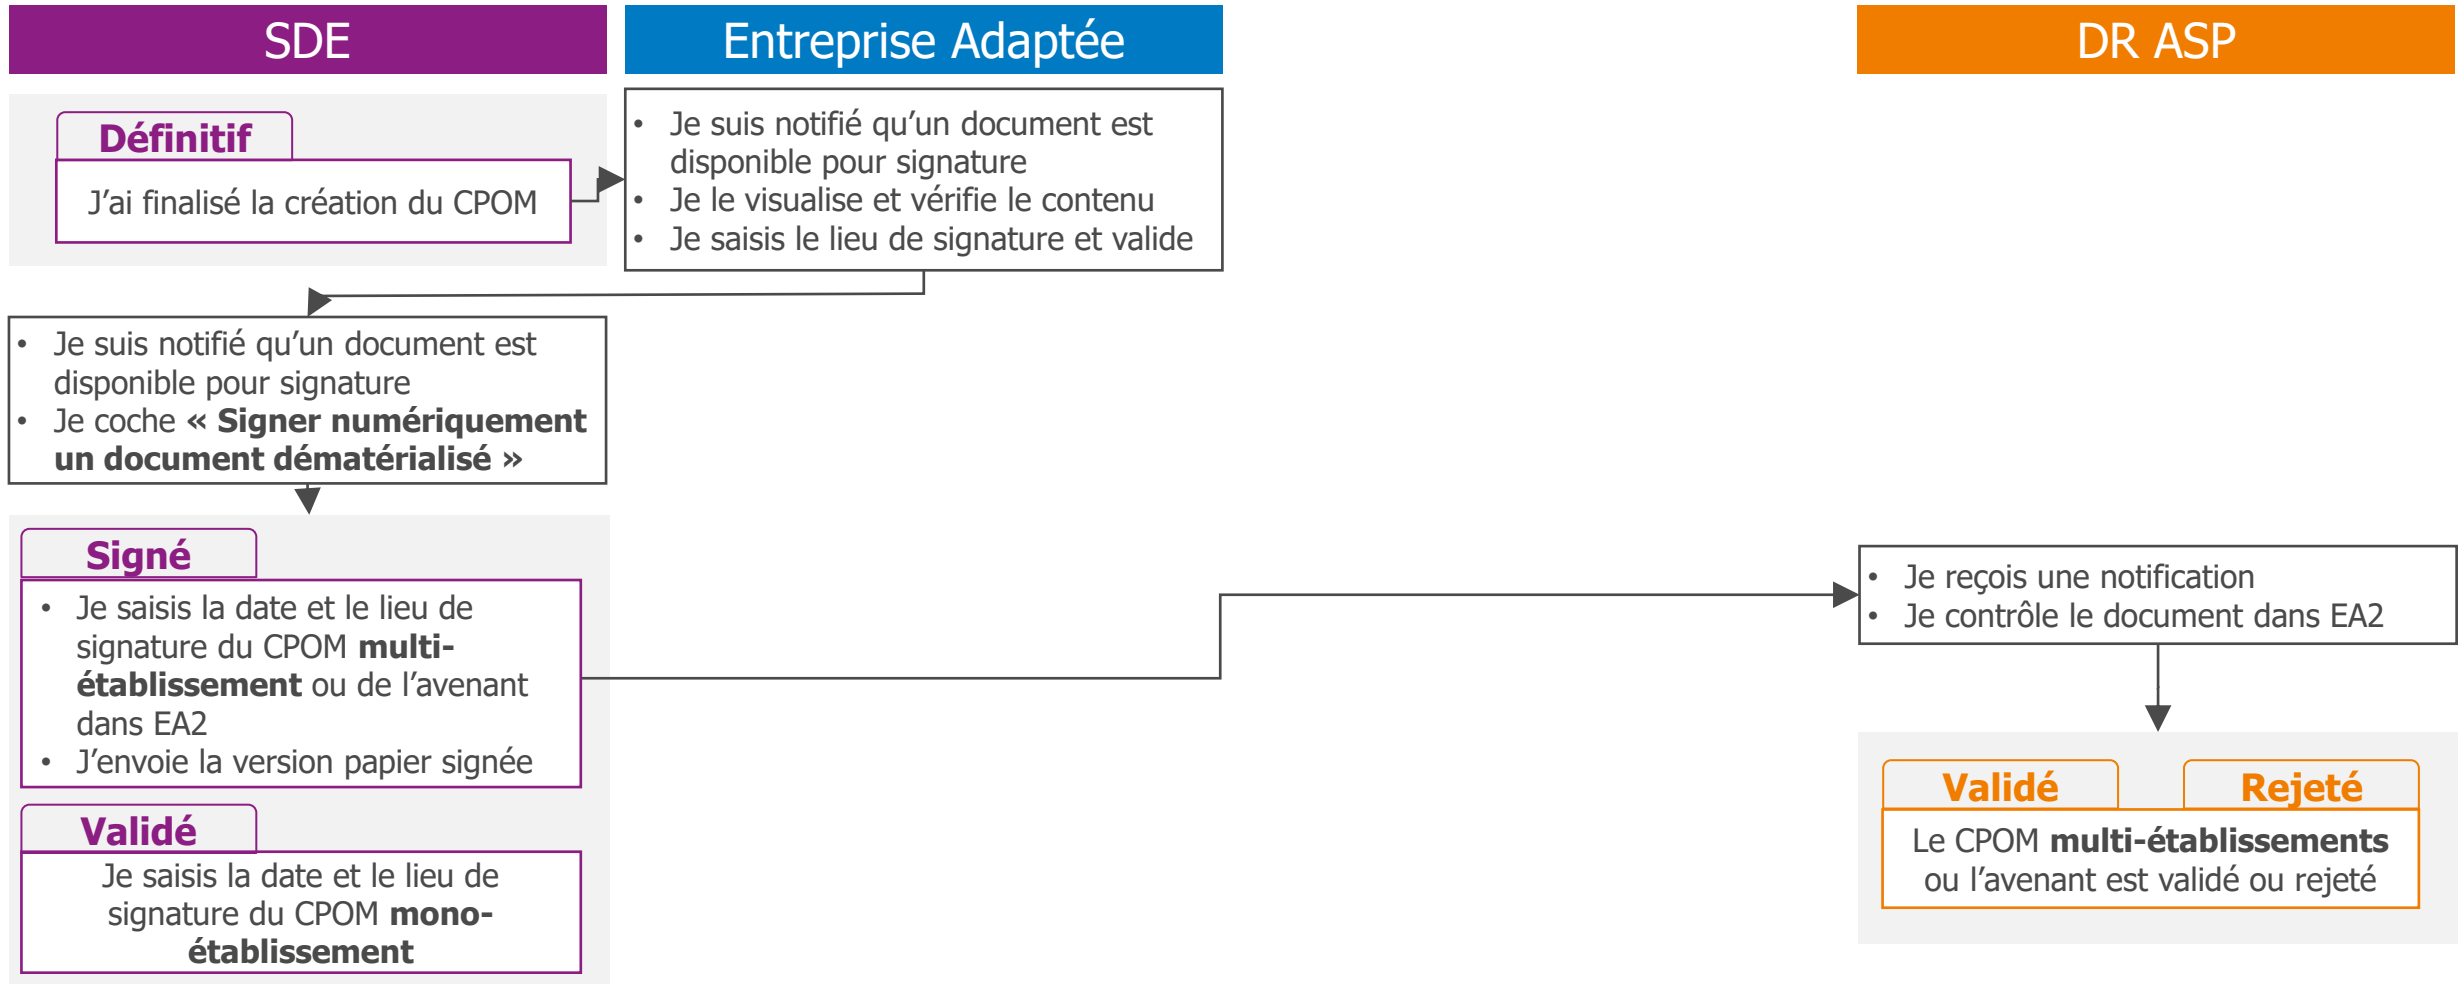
SDE

Entreprise Adaptée

DR ASP

Définitif

J'ai finalisé la création du CPOM

• Je suis notifié qu'un document est disponible pour signature
• Je le visualise et vérifie le contenu
• Je saisis le lieu de signature et valide

• Je suis notifié qu'un document est disponible pour signature
• Je coche **« Signer numériquement un document dématérialisé »**

Signé

• Je saisis la date et le lieu de signature du CPOM **multi-établissement** ou de l'avenant dans EA2
• J'envoie la version papier signée

Validé

Je saisis la date et le lieu de signature du CPOM **mono-établissement**

• Je reçois une notification
• Je contrôle le document dans EA2

Validé

Rejeté

Le CPOM **multi-établissements** ou l'avenant est validé ou rejeté